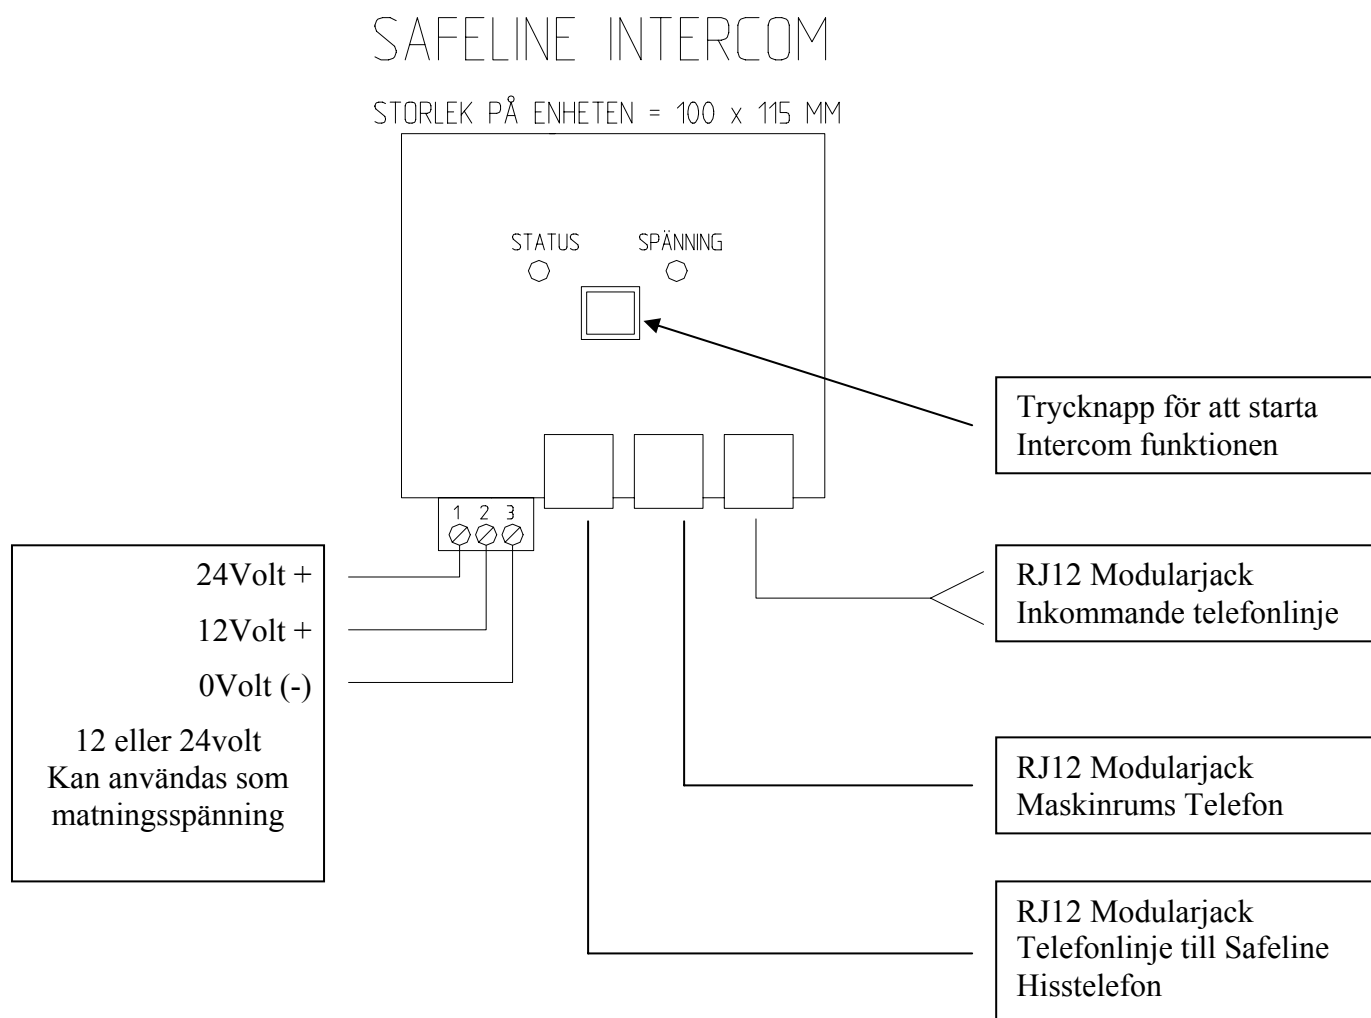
SAFELINE INTERCOM

STORLEK PÅ ENHETEN = 100 x 115 MM

STATUS

SPÄNNING

Trycknapp för att starta Intercom funktionen

1 2 3

24Volt +

12Volt +

0Volt (-)

12 eller 24volt Kan användas som matningsspänning

RJ12 Modularjack Inkommande telefonlinje

RJ12 Modularjack Maskinrums Telefon

RJ12 Modularjack Telefonlinje till Safeline Hisstelefon